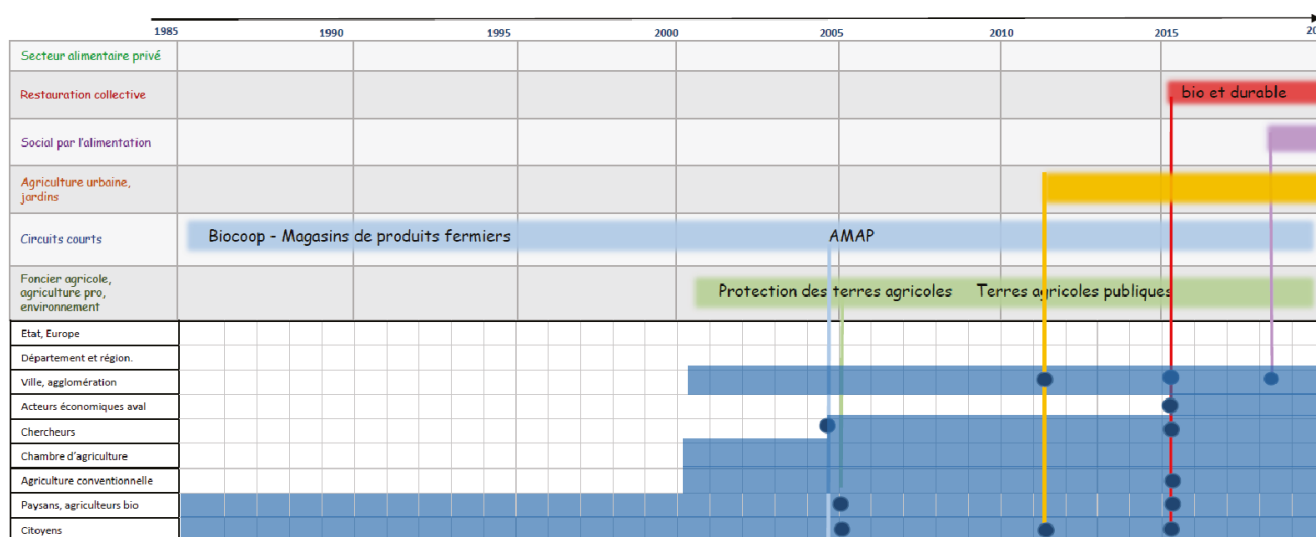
1985 1990 1995 2000 2005 2010 2015 20

Secteur alimentaire privé

Restauration collective

bio et durable

Social par l'alimentation

Agriculture urbaine, jardins

Circuits courts

Biocoop - Magasins de produits fermiers

AMAP

Foncier agricole, agriculture pro, environnement

Protection des terres agricoles

Terres agricoles publiques

Etat, Europe

Département et région.

Ville, agglomération

Acteurs économiques aval

Chercheurs

Chambre d'agriculture

Agriculture conventionnelle

Paysans, agriculteurs bio

Citoyens